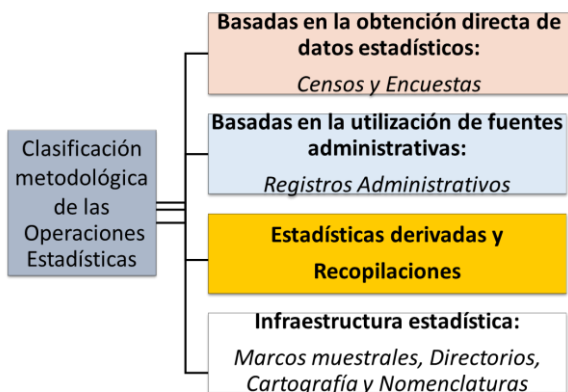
Clasificación metodológica de las Operaciones Estadísticas

Basadas en la obtención directa de datos estadísticos:
Censos y Encuestas

Basadas en la utilización de fuentes administrativas:
Registros Administrativos

Estadísticas derivadas y Recopilaciones

Infraestructura estadística:
Marcos muestrales, Directorios, Cartografía y Nomenclaturas